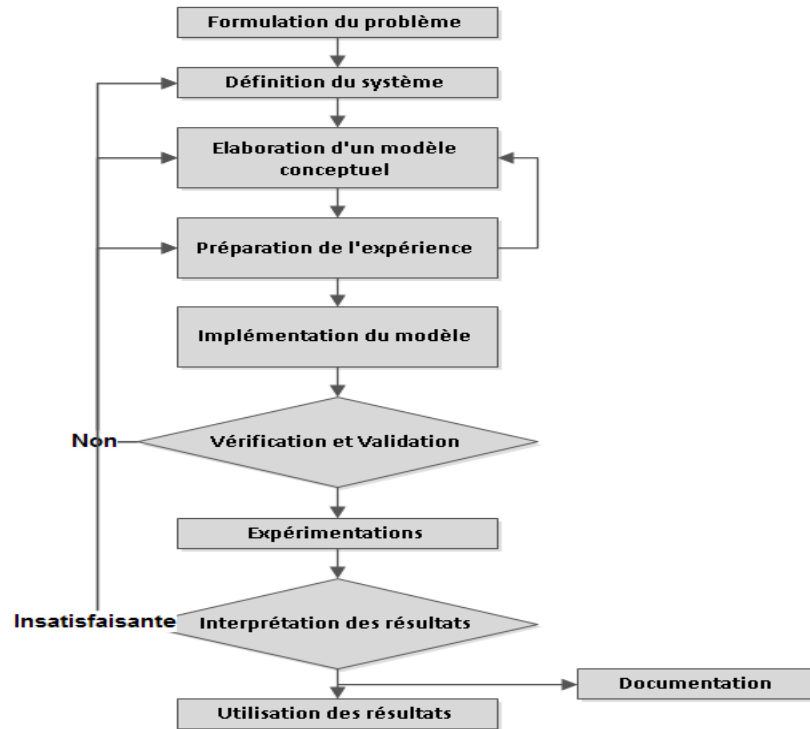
Formulation du problème

Définition du système

Elaboration d'un modèle conceptuel

Préparation de l'expérience

Implémentation du modèle

Non

Vérification et Validation

Expérimentations

Insatisfaisante

Interprétation des résultats

Documentation

Utilisation des résultats